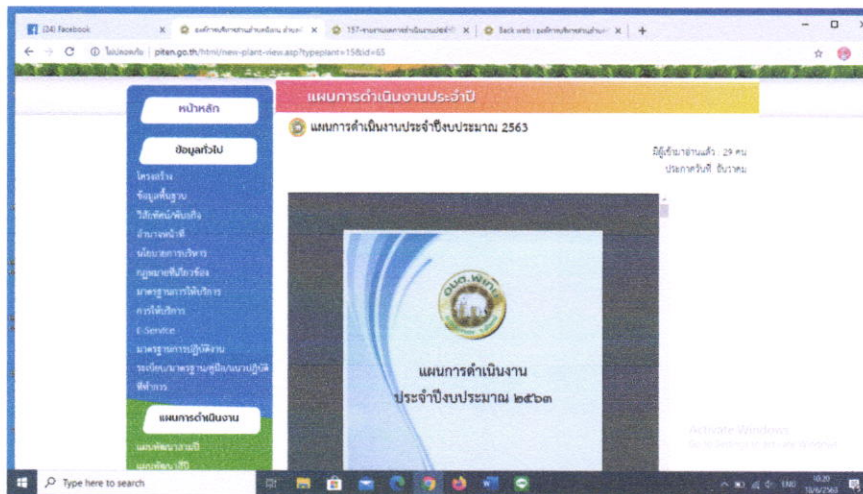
(34) Facebook
องค์การบริหารส่วนตำบลพิเทน อำเภอ
157-รายงานผลการดำเนินงานประจำ
Back web : องค์การบริหารส่วนตำบล

ไม่ปลอดภัย | piten.go.th/html/new-plant-view.asp?typeplant=15&id=65

หน้าหลัก

ข้อมูลทั่วไป

โครงสร้าง
ข้อมูลพื้นฐาน
วิสัยทัศน์/พันธกิจ
อำนาจหน้าที่
นโยบายการบริหาร
กฎหมายที่เกี่ยวข้อง
มาตรฐานการให้บริการ
การให้บริการ
E-Service
มาตรฐานการปฏิบัติงาน
ระเบียบ/มาตรฐานคู่มือ/แนวปฏิบัติที่สำคัญ

แผนการดำเนินงาน

แผนพัฒนาสามปี
แผนพัฒนาปี

แผนการดำเนินงานประจำปี

แผนการดำเนินงานประจำปีงบประมาณ 2563

มีผู้เข้ามาอ่านแล้ว : 29 คน
ประกาศวันที่ ธันวาคม

อบต.พิเทน

แผนการดำเนินงาน
ประจำปีงบประมาณ ๒๕๖๓

Activate Windows

Type here to search

10:20
10/6/2563